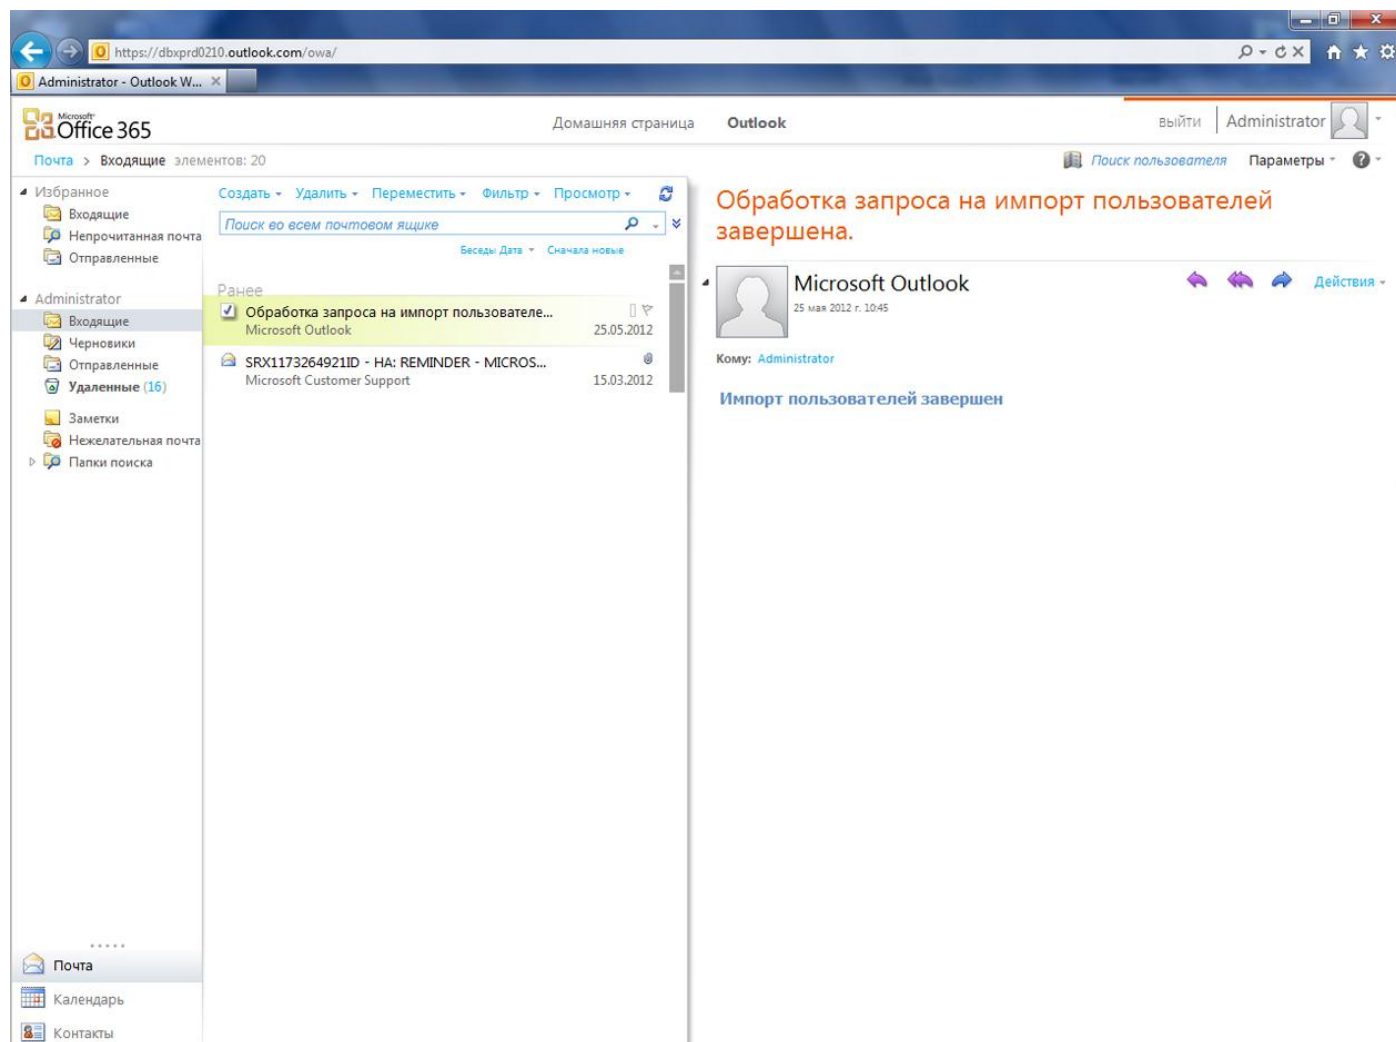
https://dbxprd0210.outlook.com/owa/

Administrator - Outlook W...

Microsoft Office 365

Домашняя страница Outlook

выйти Administrator

Почта > Входящие элементов: 20

Поиск пользователя Параметры

Избранное
Входящие
Непрочитанная почта
Отправленные

Administrator
Входящие
Черновики
Отправленные
Удаленные (16)
Заметки
Нежелательная почта
Папки поиска

Создать Удалить Переместить Фильтр Просмотр

Поиск во всем почтовом ящике

Беседы Дата Сначала новые

Ранее

Обработка запроса на импорт пользователе...
Microsoft Outlook 25.05.2012

SRX1173264921ID - HA: REMINDER - MICROS...
Microsoft Customer Support 15.03.2012

Обработка запроса на импорт пользователей завершена.

Microsoft Outlook
25 мая 2012 г. 10:45

Действия

Кому: Administrator

Импорт пользователей завершен

Почта
Календарь
Контакты